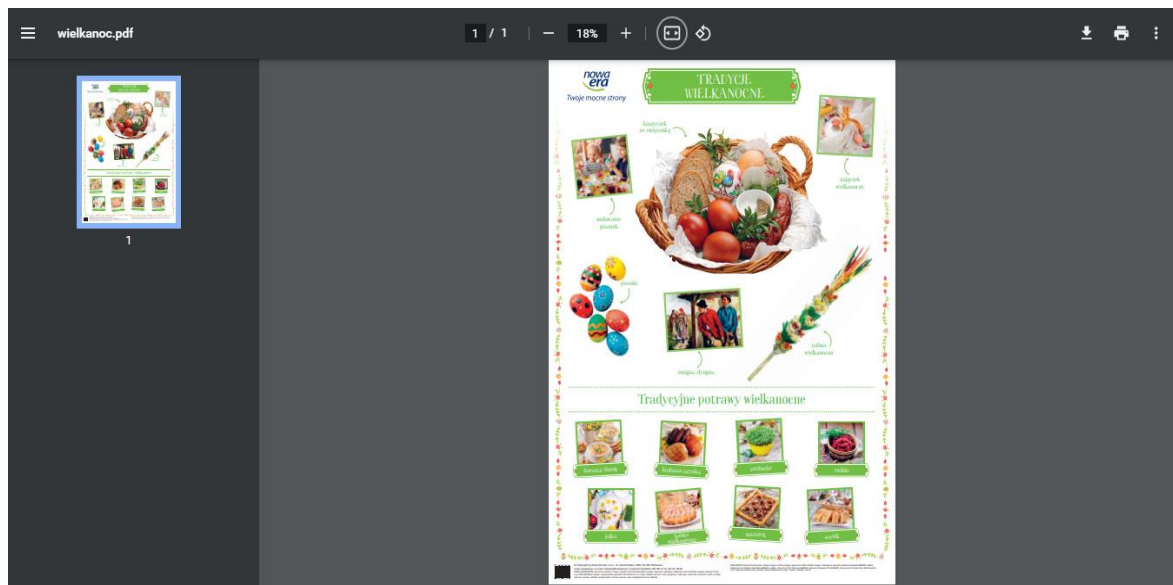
wielkanoc.pdf

1 / 1 | — 18% +

1

nowa era
Twoje mocne strony

TRADYCJE WIELKANOCNE

koszyczek ze święconką

zajączek wielkanocny

malowanie pisanek

pisanki

śmigus-dyngus

palma wielkanocna

Tradycyjne potrawy wielkanocne

biały barszcz

kiełbasa

rzeżucha

ćwikła

jajka

baba wielkanocna

mazurek

sernik

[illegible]